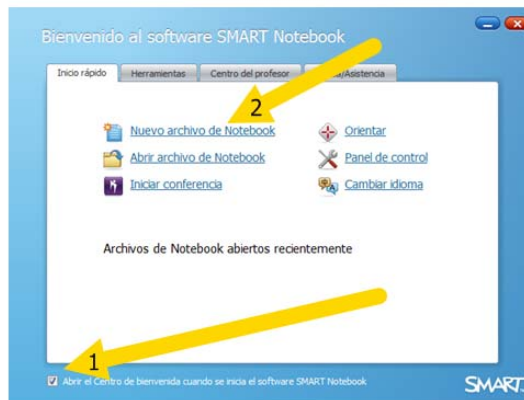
Bienvenido al software SMART Notebook

Inicio rápido | Herramientas | Centro del profesor | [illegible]a/Asistencia

2

Nuevo archivo de Notebook
Abrir archivo de Notebook
Iniciar conferencia

Orientar
Panel de control
Cambiar idioma

Archivos de Notebook abiertos recientemente

1

Abrir el Centro de bienvenida cuando se inicia el software SMART Notebook

SMART